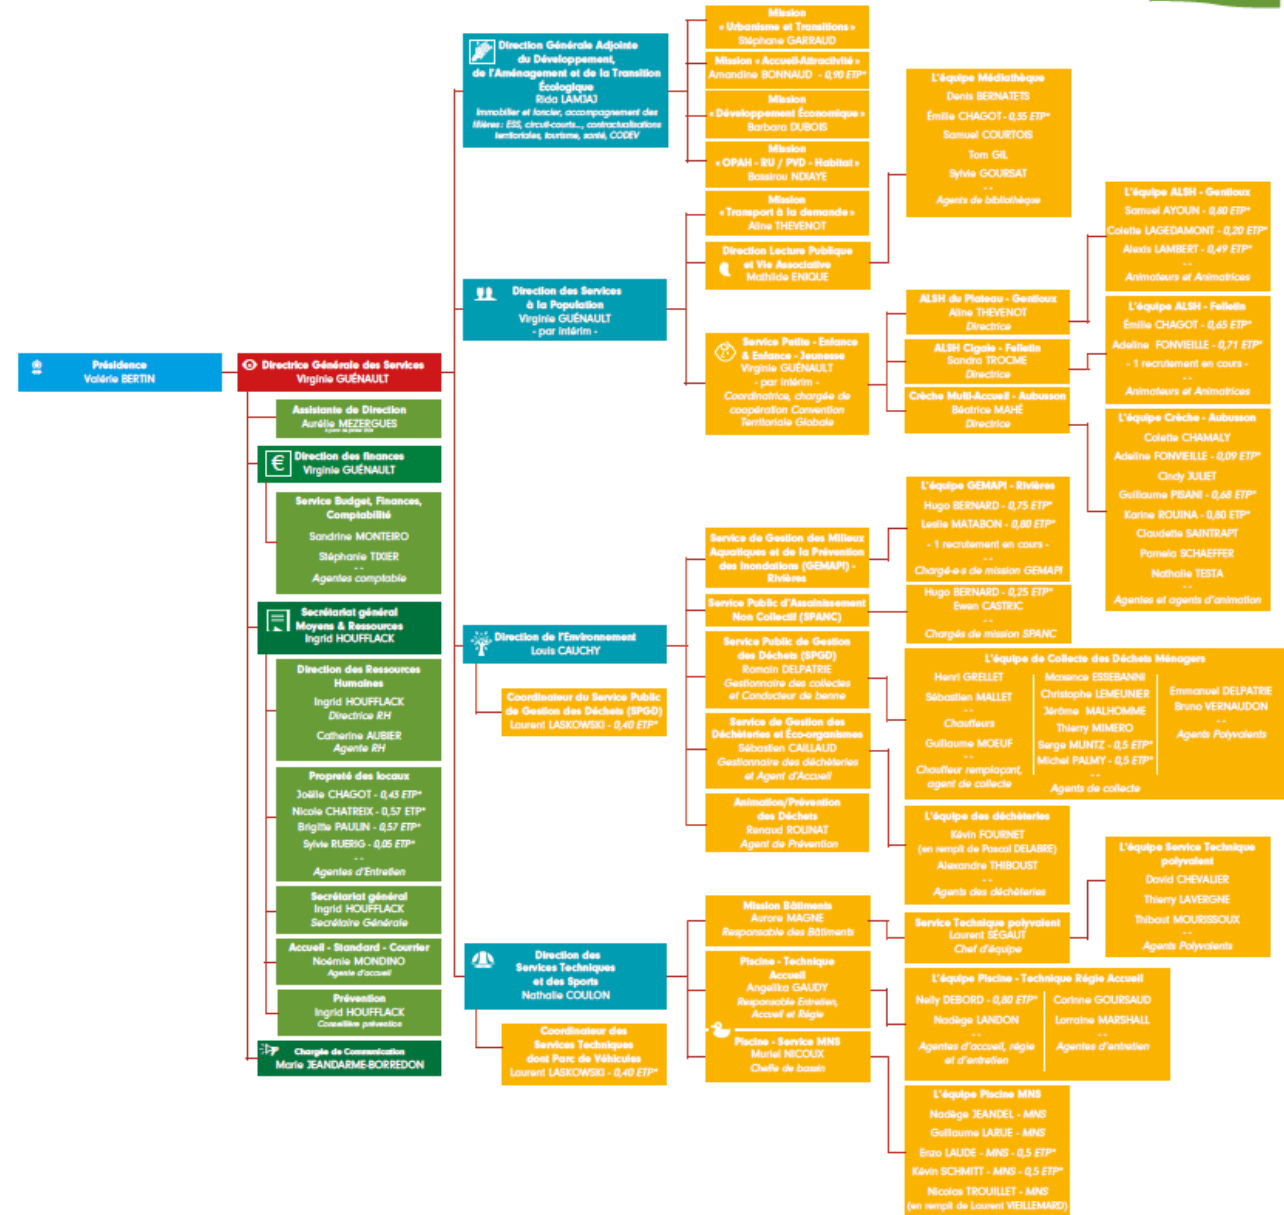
Présidence
Valérie BERTIN

Directrice Générale des Services
Virginie GUÉNAULT

Assistante de Direction
Aurélie MEZERGUES
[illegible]

Direction des finances
Virginie GUÉNAULT

Service Budget, Finances, Comptabilité
Sandrine MONTEIRO
Stéphanie TIXIER
--
Agentes comptable

Secrétariat général Moyens & Ressources
Ingrid HOUFFLACK

Direction des Ressources Humaines
Ingrid HOUFFLACK
Directrice RH
Catherine AUBIER
Agente RH

Propreté des locaux
Joëlle CHAGOT - 0,43 ETP*
Nicole CHATREIX - 0,57 ETP*
Brigitte PAULIN - 0,57 ETP*
Sylvie RUERIG - 0,05 ETP*
--
Agentes d'Entretien

Secrétariat général
Ingrid HOUFFLACK
Secrétaire Générale

Accueil - Standard - Courrier
Noémie MONDINO
Agente d'accueil

Prévention
Ingrid HOUFFLACK
Conseillère prévention

Chargée de Communication
Marie JEANDARME-BORREDON

Direction Générale Adjointe du Développement, de l'Aménagement et de la Transition Écologique
Rida LAMJAJ
Immobilier et foncier, accompagnement des filières : ESS, circuit-courts..., contractualisations territoriales, tourisme, santé, CODEV

Mission « Urbanisme et Transitions »
Stéphane GARRAUD

Mission « Accueil-Attractivité »
Amandine BONNAUD - 0,90 ETP*

Mission « Développement Économique »
Barbara DUBOIS

Mission « OPAH - RU / PVD - Habitat »
Bassirou NDIAYE

Mission « Transport à la demande »
Aline THEVENOT

Direction des Services à la Population
Virginie GUÉNAULT
- par intérim -

Direction Lecture Publique et Vie Associative
Mathilde ENIQUE

L'équipe Médiathèque
Denis BERNATETS
Émilie CHAGOT - 0,35 ETP*
Samuel COURTOIS
Tom GIL
Sylvie GOURSAT
--
Agents de bibliothèque

Service Petite - Enfance & Enfance - Jeunesse
Virginie GUÉNAULT
- par intérim -
Coordinatrice, chargée de coopération Convention Territoriale Globale

ALSH du Plateau - Gentioux
Aline THEVENOT
Directrice

ALSH Cigale - Felletin
Sandra TROCME
Directrice

Crèche Multi-Accueil - Aubusson
Béatrice MAHÉ
Directrice

L'équipe ALSH - Gentioux
Samuel AYOUN - 0,80 ETP*
Colette LAGEDAMONT - 0,20 ETP*
Alexis LAMBERT - 0,49 ETP*
--
Animateurs et Animatrices

L'équipe ALSH - Felletin
Émilie CHAGOT - 0,65 ETP*
Adeline FONVIEILLE - 0,71 ETP*
- 1 recrutement en cours -
--
Animateurs et Animatrices

L'équipe Crèche - Aubusson
Colette CHAMALY
Adeline FONVIEILLE - 0,09 ETP*
Cindy JULIET
Guillaume PISANI - 0,68 ETP*
Karine ROUINA - 0,80 ETP*
Claudette SAINTRAPT
Pamela SCHAEFFER
Nathalie TESTA
--
Agentes et agents d'animation

Direction de l'Environnement
Louis CAUCHY

Coordinateur du Service Public de Gestion des Déchets (SPGD)
Laurent LASKOWSKI - 0,40 ETP*

Service de Gestion des Milieux Aquatiques et de la Prévention des Inondations (GEMAPI) - Rivières

L'équipe GEMAPI - Rivières
Hugo BERNARD - 0,75 ETP*
Leslie MATABON - 0,80 ETP*
- 1 recrutement en cours -
--
Chargé-e-s de mission GEMAPI

Service Public d'Assainissement Non Collectif (SPANC)

Hugo BERNARD - 0,25 ETP*
Ewen CASTRIC
--
Chargés de mission SPANC

Service Public de Gestion des Déchets (SPGD)
Romain DELPATRIE
Gestionnaire des collectes et Conducteur de benne

L'équipe de Collecte des Déchets Ménagers
Henri GRELLET
Sébastien MALLET
--
Chauffeurs
Guillaume MOEUF
--
Chauffeur remplaçant, agent de collecte
Maxence ESSEBANNI
Christophe LEMEUNIER
Jérôme MALHOMME
Thierry MIMERO
Serge MUNTZ - 0,5 ETP*
Michel PALMY - 0,5 ETP*
--
Agents de collecte
Emmanuel DELPATRIE
Bruno VERNAUDON
--
Agents Polyvalents

Service de Gestion des Déchèteries et Éco-organismes
Sébastien CAILLAUD
Gestionnaire des déchèteries et Agent d'Accueil

Animation/Prévention des Déchets
Renaud ROLINAT
Agent de Prévention

L'équipe des déchèteries
Kévin FOURNET
(en remplt de Pascal DELABRE)
Alexandre THIBOUST
--
Agents des déchèteries

Direction des Services Techniques et des Sports
Nathalie COULON

Coordinateur des Services Techniques dont Parc de Véhicules
Laurent LASKOWSKI - 0,40 ETP*

Mission Bâtiments
Aurore MAGNE
Responsable des Bâtiments

Service Technique polyvalent
Laurent SÉGAUT
Chef d'équipe

L'équipe Service Technique polyvalent
David CHEVALIER
Thierry LAVERGNE
Thibaut MOURISSOUX
--
Agents Polyvalents

Piscine - Technique Accueil
Angelika GAUDY
Responsable Entretien, Accueil et Régie

Piscine - Service MNS
Muriel NICOUX
Cheffe de bassin

L'équipe Piscine - Technique Régie Accueil
Nelly DEBORD - 0,80 ETP*
Nadège LANDON
--
Agentes d'accueil, régie et d'entretien
Corinne GOURSAUD
Lorraine MARSHALL
--
Agentes d'entretien

L'équipe Piscine MNS
Nadège JEANDEL - MNS
Guillaume LARUE - MNS
Enzo LAUDE - MNS - 0,5 ETP*
Kévin SCHMITT - MNS - 0,5 ETP*
Nicolas TROUILLET - MNS
(en remplt de Laurent VIEILLEMARD)